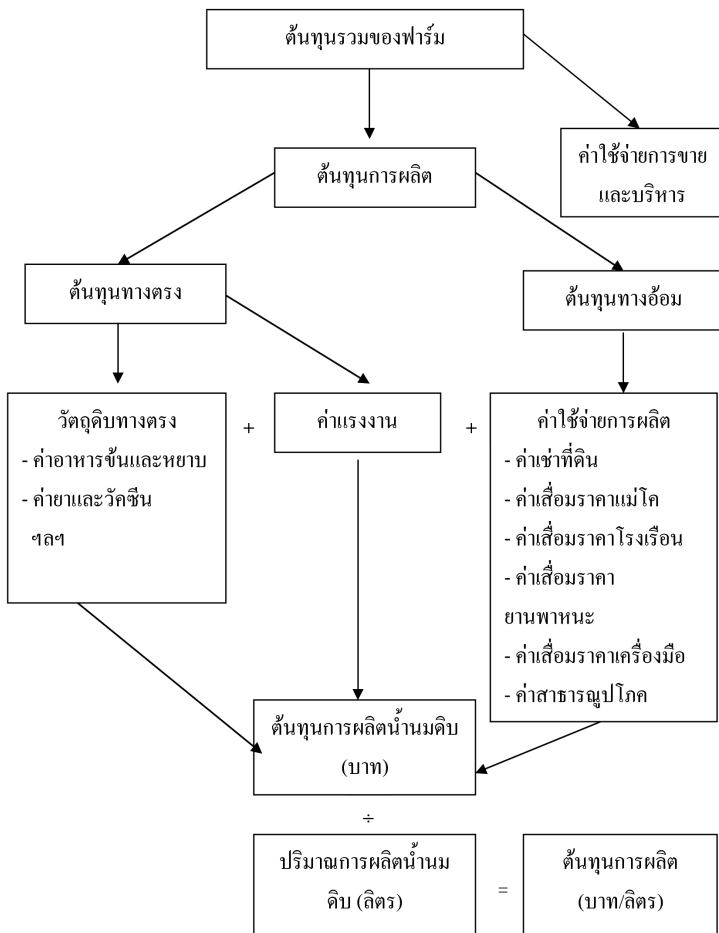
ต้นทุนรวมของฟาร์ม

ต้นทุนการผลิต

ค่าใช้จ่ายการขายและบริหาร

ต้นทุนทางตรง

ต้นทุนทางอ้อม

วัตถุดิบทางตรง
- ค่าอาหารข้นและหยาบ
- ค่ายาและวัคซีน
ฯลฯ

+

ค่าแรงงาน

+

ค่าใช้จ่ายการผลิต
- ค่าเช่าที่ดิน
- ค่าเสื่อมราคาแม่โค
- ค่าเสื่อมราคาโรงเรือน
- ค่าเสื่อมราคา ยานพาหนะ
- ค่าเสื่อมราคาเครื่องมือ
- ค่าสาธารณูปโภค

ต้นทุนการผลิตน้ำนมดิบ (บาท)

÷

ปริมาณการผลิตน้ำนมดิบ (ลิตร)

=

ต้นทุนการผลิต (บาท/ลิตร)